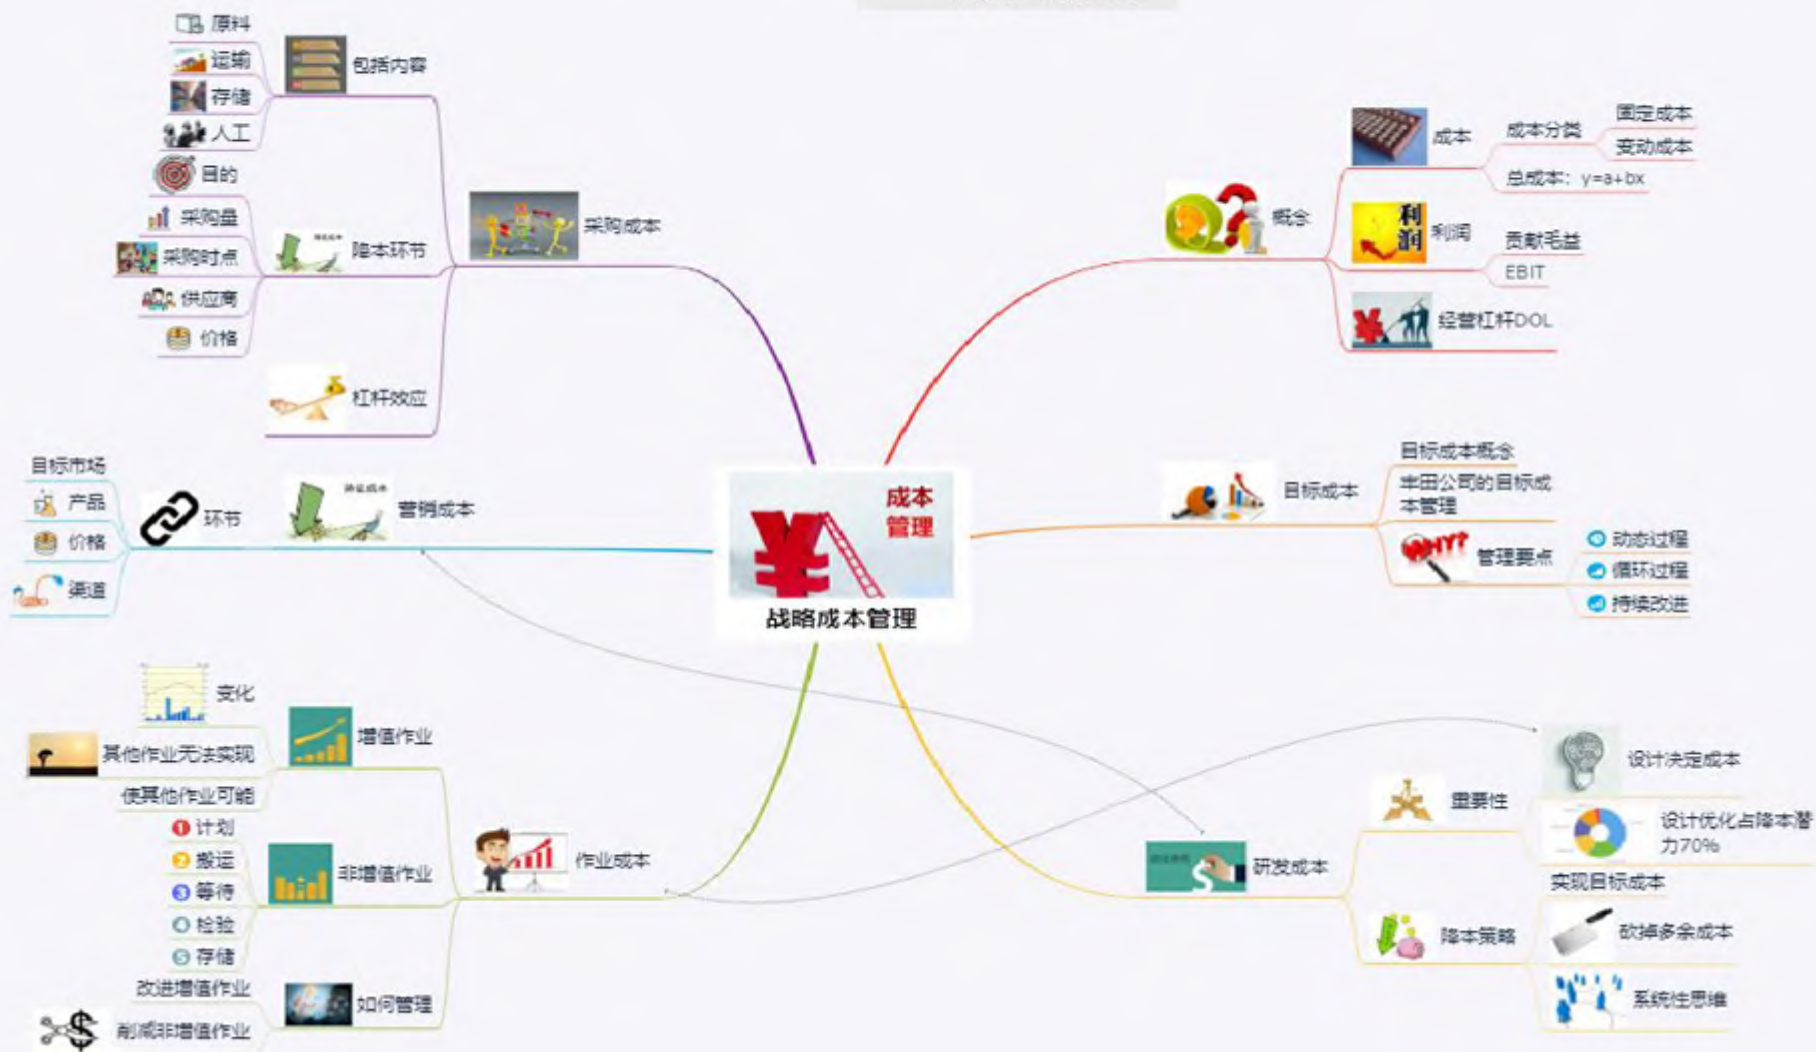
成本
管理
战略成本管理

采购成本
包括内容
原料
运输
存储
人工
降本环节
目的
采购量
采购时点
供应商
价格
杠杆效应

营销成本
环节
目标市场
产品
价格
渠道

作业成本
增值作业
变化
其他作业无法实现
使其他作业可能
非增值作业
计划
搬运
等待
检验
存储
如何管理
改进增值作业
削减非增值作业

概念
成本
成本分类
固定成本
变动成本
总成本：y=a+bx
利润
贡献毛益
EBIT
经营杠杆DOL

目标成本
目标成本概念
丰田公司的目标成本管理
管理要点
动态过程
循环过程
持续改进

研发成本
重要性
设计决定成本
设计优化占降本潜力70%
降本策略
实现目标成本
砍掉多余成本
系统性思维